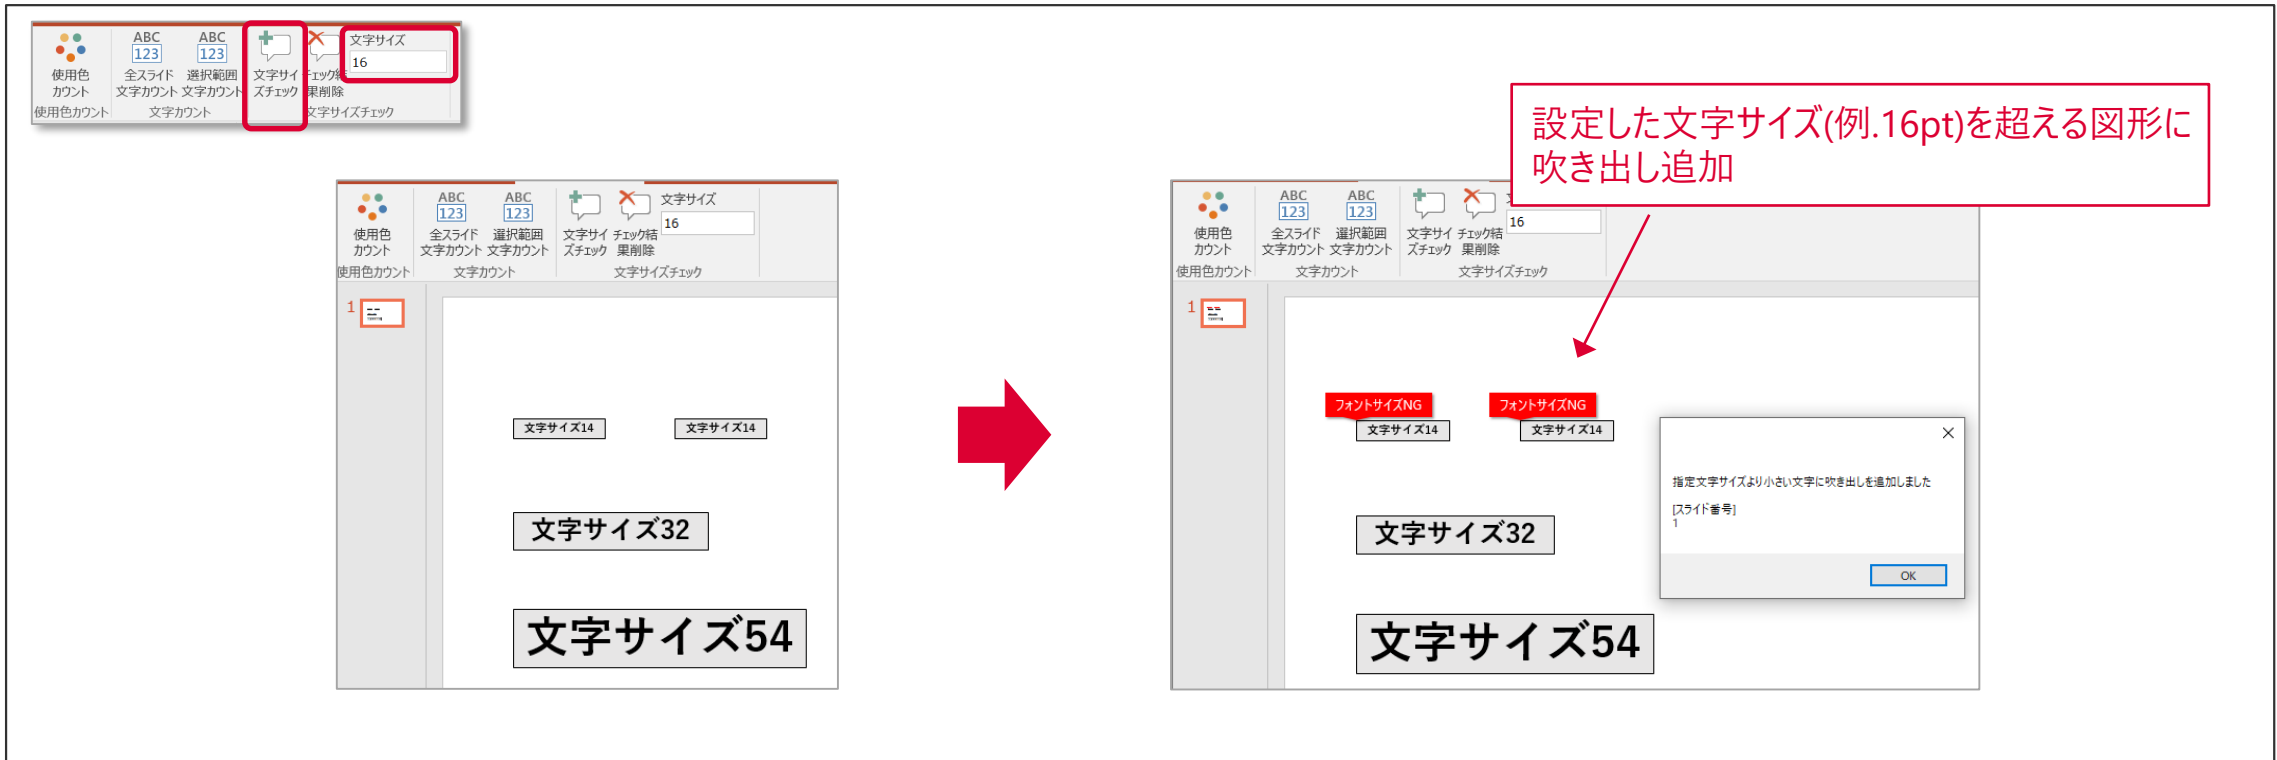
ABC 123 ABC 123
使用色カウント
全スライド文字カウント
選択範囲文字カウント
文字サイズチェック
チェック結果削除
文字サイズ
16
使用色カウント
文字カウント
文字サイズチェック

設定した文字サイズ(例.16pt)を超える図形に吹き出し追加

ABC 123 ABC 123
使用色カウント
全スライド文字カウント
選択範囲文字カウント
文字サイズチェック
チェック結果削除
文字サイズ
16
使用色カウント
文字カウント
文字サイズチェック

1

文字サイズ14
文字サイズ14
文字サイズ32
文字サイズ54

ABC 123 ABC 123
使用色カウント
全スライド文字カウント
選択範囲文字カウント
文字サイズチェック
チェック結果削除
16
使用色カウント
文字カウント
文字サイズチェック

1

フォントサイズNG
フォントサイズNG
文字サイズ14
文字サイズ14
文字サイズ32
文字サイズ54

×
指定文字サイズより小さい文字に吹き出しを追加しました
[スライド番号]
1
OK